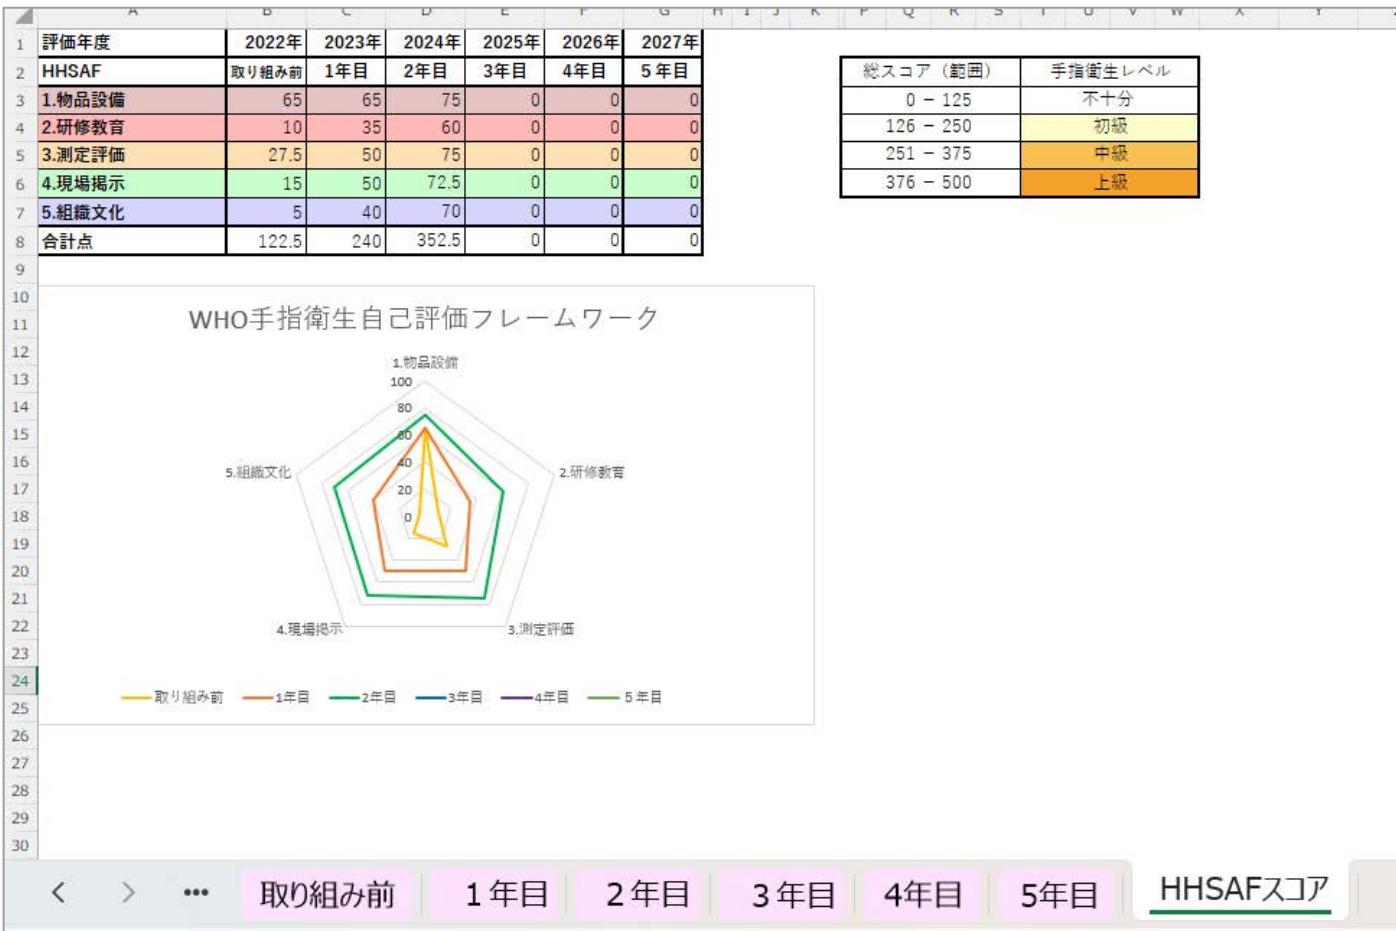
| | A | B | C | D | E | F | G |
|---|---|---|---|---|---|---|---|
| 1 | 評価年度 | 2022年 | 2023年 | 2024年 | 2025年 | 2026年 | 2027年 |
| 2 | HHSAF | 取り組み前 | 1年目 | 2年目 | 3年目 | 4年目 | 5年目 |
| 3 | 1.物品設備 | 65 | 65 | 75 | 0 | 0 | 0 |
| 4 | 2.研修教育 | 10 | 35 | 60 | 0 | 0 | 0 |
| 5 | 3.測定評価 | 27.5 | 50 | 75 | 0 | 0 | 0 |
| 6 | 4.現場掲示 | 15 | 50 | 72.5 | 0 | 0 | 0 |
| 7 | 5.組織文化 | 5 | 40 | 70 | 0 | 0 | 0 |
| 8 | 合計点 | 122.5 | 240 | 352.5 | 0 | 0 | 0 |

| 総スコア（範囲） | 手指衛生レベル |
|---|---|
| 0 － 125 | 不十分 |
| 126 － 250 | 初級 |
| 251 － 375 | 中級 |
| 376 － 500 | 上級 |

WHO手指衛生自己評価フレームワーク

1.物品設備
100
80
60
40
20
0
2.研修教育
3.測定評価
4.現場掲示
5.組織文化

取り組み前 1年目 2年目 3年目 4年目 5年目

< > ••• 取り組み前 1年目 2年目 3年目 4年目 5年目 HHSAFスコア